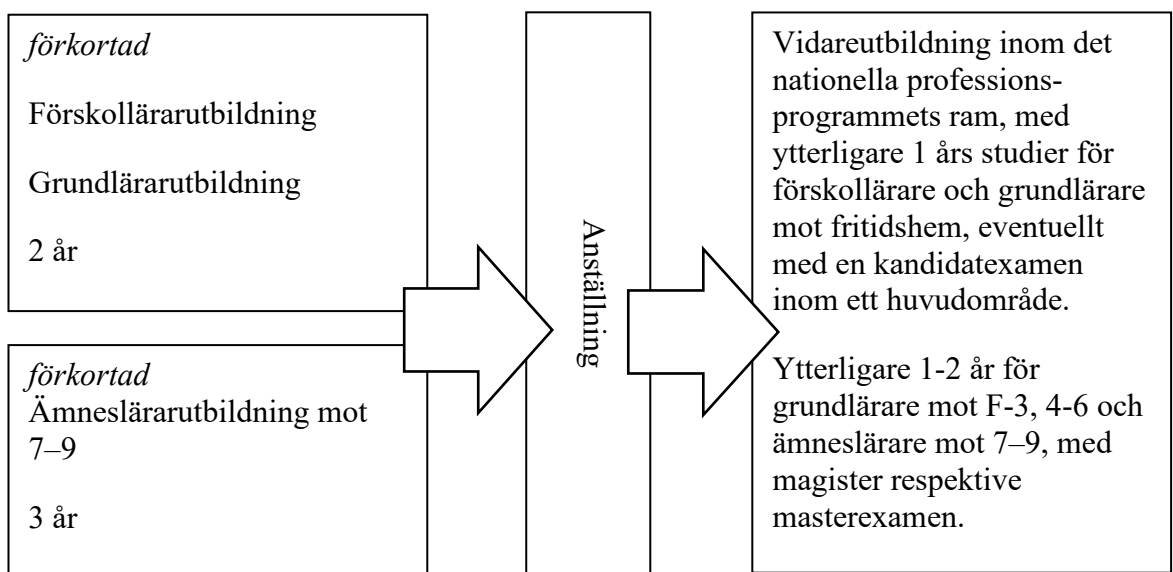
*förkortad*

Förskollärarutbildning

Grundlärarutbildning

2 år

*förkortad*
Ämneslärarutbildning mot 7–9

3 år

Anställning

Vidareutbildning inom det nationella professionsprogrammets ram, med ytterligare 1 års studier för förskollärare och grundlärare mot fritidshem, eventuellt med en kandidatexamen inom ett huvudområde.

Ytterligare 1-2 år för grundlärare mot F-3, 4-6 och ämneslärare mot 7–9, med magister respektive masterexamen.